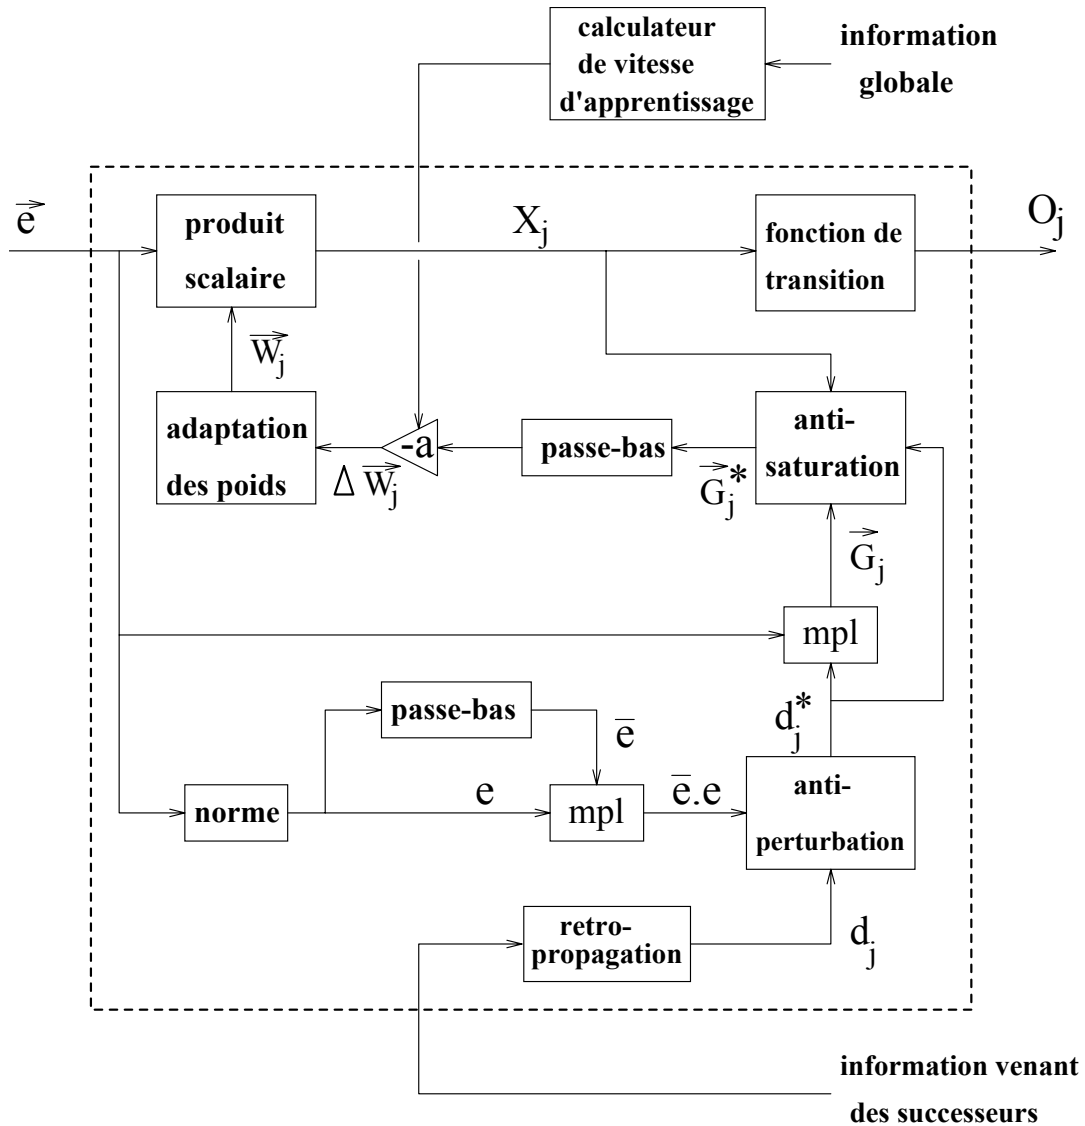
calculateur de vitesse d'apprentissage

information globale

$\vec{e}$

produit scalaire

$X_j$

fonction de transition

$O_j$

$\vec{W_j}$

adaptation des poids

-a

$\Delta \vec{W_j}$

passe-bas

anti-saturation

$\vec{G_j}^*$

$\vec{G_j}$

mpl

$d_j^*$

passe-bas

$\overline{e}$

norme

e

mpl

$\overline{e}.e$

anti-perturbation

retro-propagation

$d_j$

information venant des successeurs